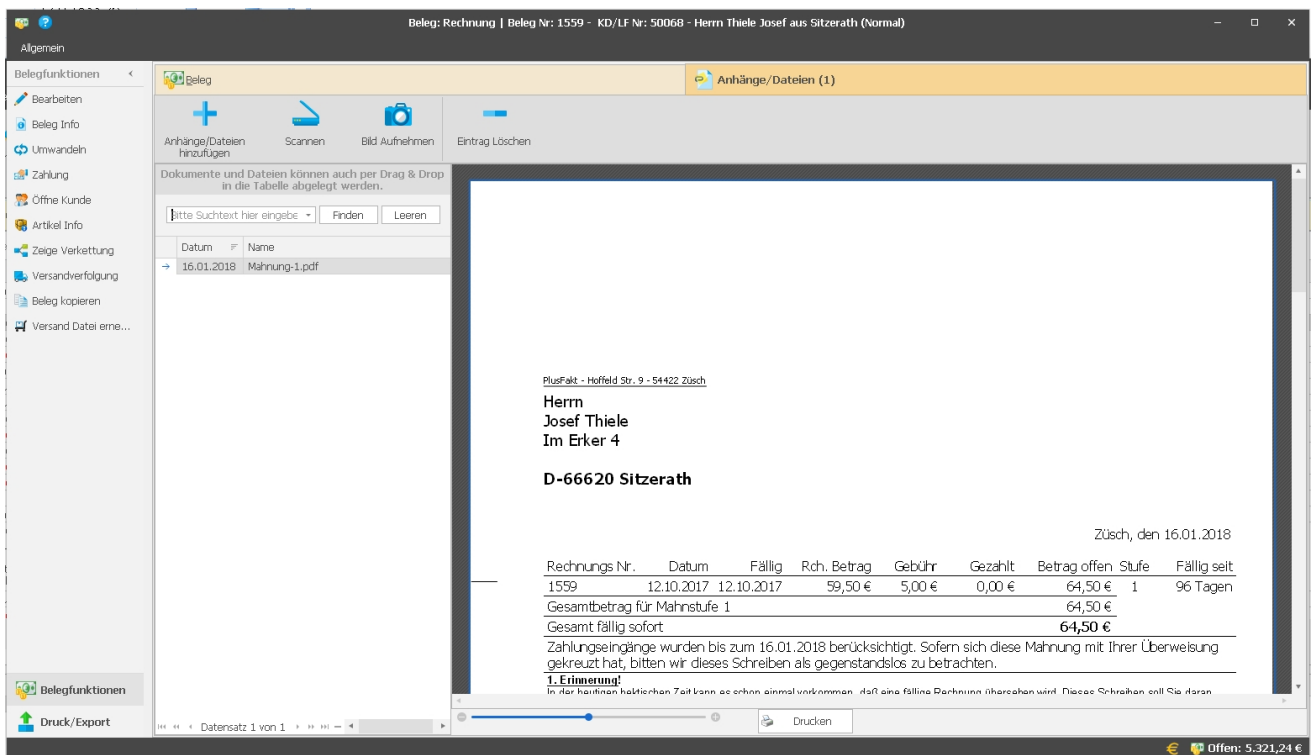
Beleg: Rechnung | Beleg Nr: 1559 - KD/LF Nr: 50068 - Herrn Thiele Josef aus Sitzerath (Normal)

Allgemein

Belegfunktionen

Bearbeiten
Beleg Info
Umwandeln
Zahlung
Öffne Kunde
Artikel Info
Zeige Verkettung
Versandverfolgung
Beleg kopieren
Versand Datei erne...

Beleg

Anhänge/Dateien (1)

Anhänge/Dateien hinzufügen
Scannen
Bild Aufnehmen
Eintrag Löschen

Dokumente und Dateien können auch per Drag & Drop in die Tabelle abgelegt werden.

Bitte Suchtext hier eingebe
Finden
Leeren

| Datum | Name |
|---|---|
| 16.01.2018 | Mahnung-1.pdf |

PlusFakt - Hoffeld Str. 9 - 54422 Züsch

Herrn
Josef Thiele
Im Erker 4

D-66620 Sitzerath

Züsch, den 16.01.2018

| Rechnungs Nr. | Datum | Fällig | Rch. Betrag | Gebühr | Gezahlt | Betrag offen | Stufe | Fällig seit |
|---|---|---|---|---|---|---|---|---|
| 1559 | 12.10.2017 | 12.10.2017 | 59,50 € | 5,00 € | 0,00 € | 64,50 € | 1 | 96 Tagen |
| Gesamtbetrag für Mahnstufe 1 | | | | | | 64,50 € | | |
| Gesamt fällig sofort | | | | | | 64,50 € | | |

Zahlungseingänge wurden bis zum 16.01.2018 berücksichtigt. Sofern sich diese Mahnung mit Ihrer Überweisung gekreuzt hat, bitten wir dieses Schreiben als gegenstandslos zu betrachten.

1. Erinnerung!
In der heutigen hektischen Zeit kann es schon einmal vorkommen, daß eine fällige Rechnung übersehen wird. Dieses Schreiben soll Sie daran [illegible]

Belegfunktionen
Druck/Export

Datensatz 1 von 1

Drucken

Offen: 5.321,24 €